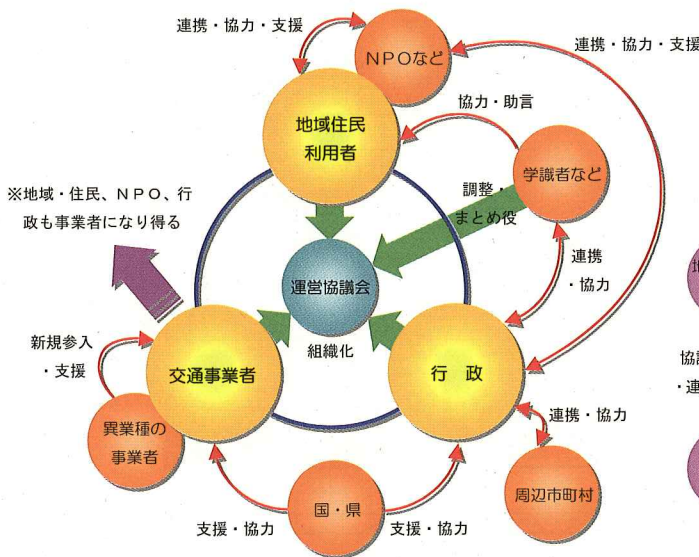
連携・協力・支援

NPOなど

連携・協力・支援

協力・助言

地域住民
利用者

学識者など

※地域・住民、NPO、行政も事業者になり得る

調整・
まとめ役

連携
・協力

運営協議会

組織化

新規参入
・支援

交通事業者

行　政

連携・協力

異業種の
事業者

国・県

周辺市町村

支援・協力

支援・協力

協

・連

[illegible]